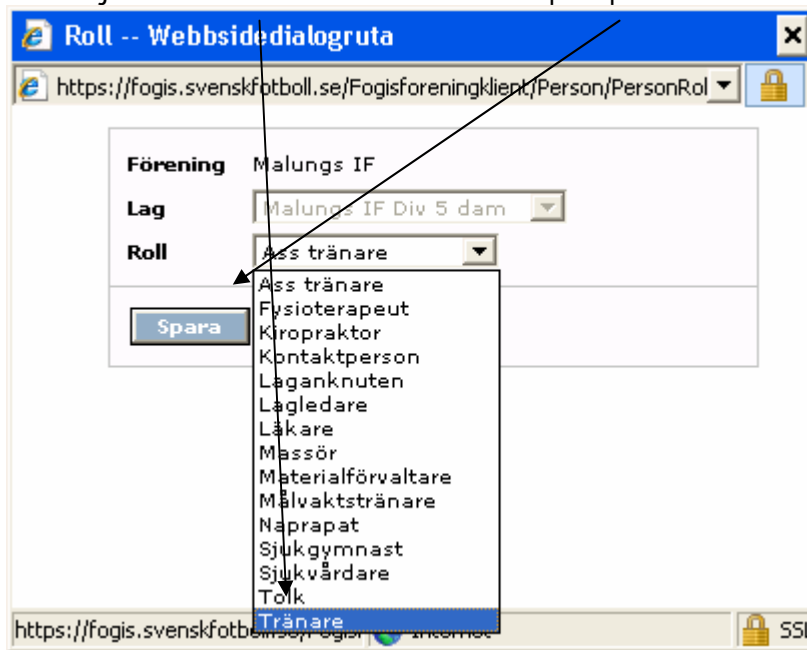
Roll -- Webbsidedialogruta

https://fogis.svenskfotboll.se/Fogisforeningklient/Person/PersonRol

Förening Malungs IF
Lag Malungs IF Div 5 dam
Roll Ass tränare

Spara

Ass tränare
Fysioterapeut
Kiropraktor
Kontaktperson
Laganknuten
Lagledare
Läkare
Massör
Materialförvaltare
Målvaktstränare
Naprapat
Sjukgymnast
Sjukvårdare
Tolk
Tränare

https://fogis.svenskfotboll.se/Fogis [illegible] Internet

SSL